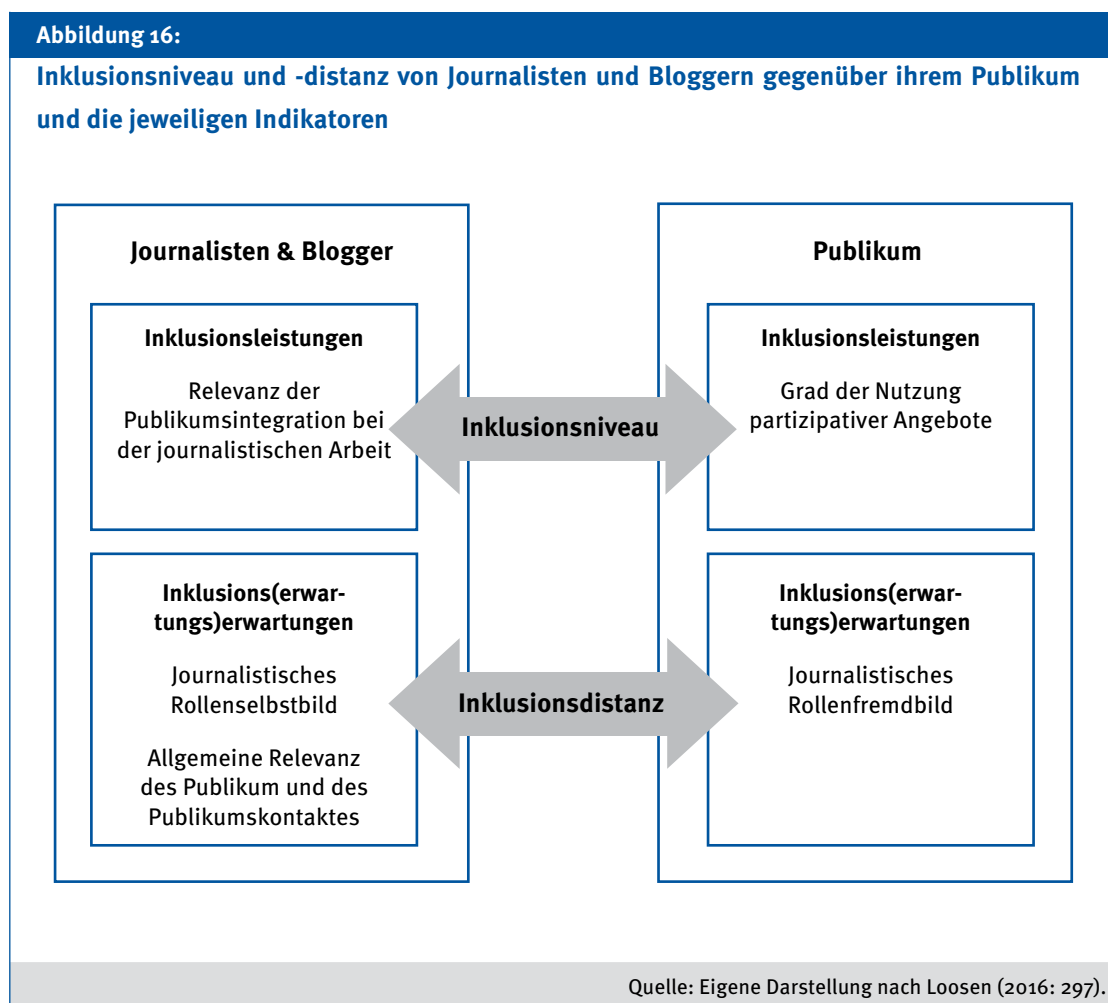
Abbildung 16:

Inklusionsniveau und -distanz von Journalisten und Bloggern gegenüber ihrem Publikum und die jeweiligen Indikatoren

Journalisten & Blogger

Inklusionsleistungen

Relevanz der Publikumsintegration bei der journalistischen Arbeit

Inklusions(erwartungs)erwartungen

Journalistisches Rollenselbstbild

Allgemeine Relevanz des Publikum und des Publikumskontaktes

Inklusionsniveau

Inklusionsdistanz

Publikum

Inklusionsleistungen

Grad der Nutzung partizipativer Angebote

Inklusions(erwartungs)erwartungen

Journalistisches Rollenfremdbild

Quelle: Eigene Darstellung nach Loosen (2016: 297).